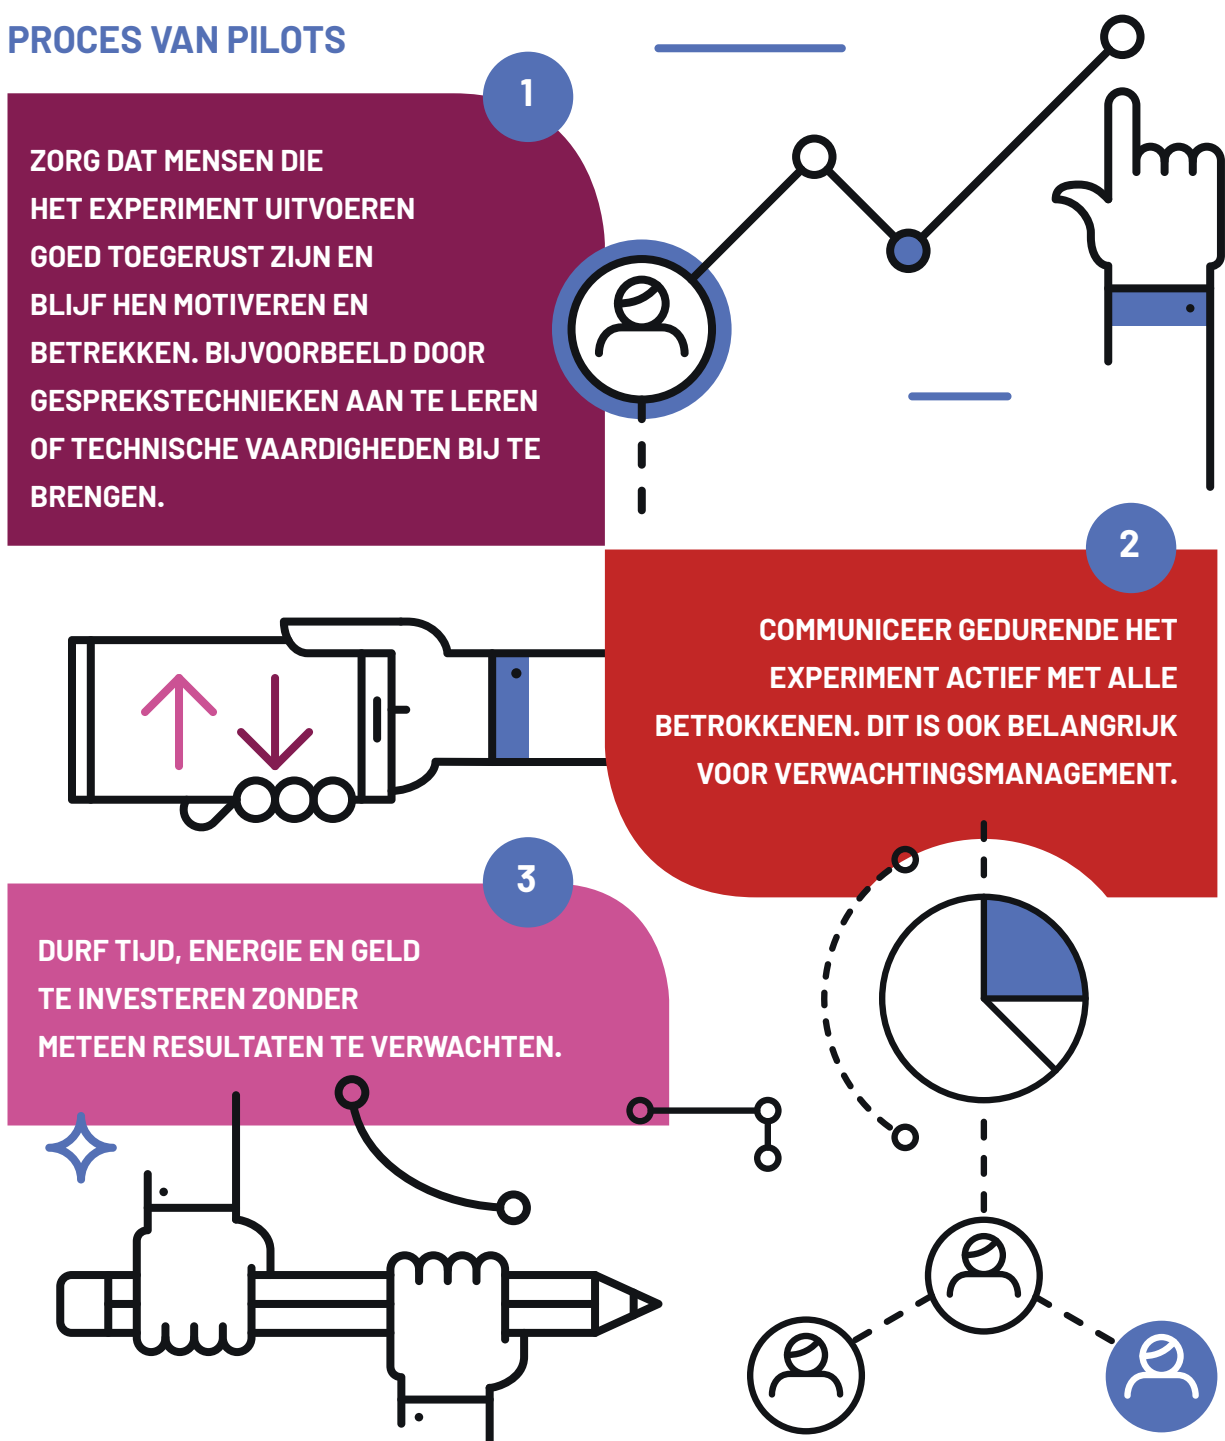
PROCES VAN PILOTS

1

ZORG DAT MENSEN DIE HET EXPERIMENT UITVOEREN GOED TOEGERUST ZIJN EN BLIJF HEN MOTIVEREN EN BETREKKEN. BIJVOORBEELD DOOR GESPREKSTECHNIEKEN AAN TE LEREN OF TECHNISCHE VAARDIGHEDEN BIJ TE BRENGEN.

2

COMMUNICEER GEDURENDE HET EXPERIMENT ACTIEF MET ALLE BETROKKENEN. DIT IS OOK BELANGRIJK VOOR VERWACHTINGSMANAGEMENT.

3

DURF TIJD, ENERGIE EN GELD TE INVESTEREN ZONDER METEEN RESULTATEN TE VERWACHTEN.